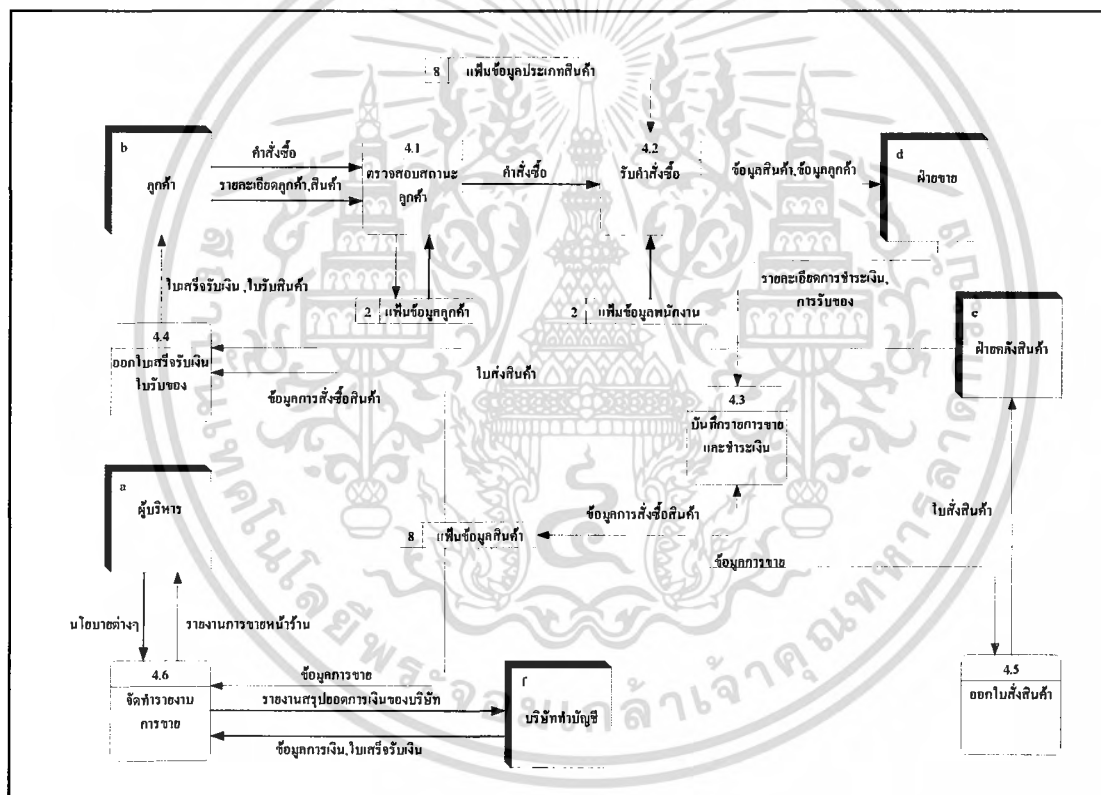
8 แฟ้มข้อมูลประเภทสินค้า

b
ลูกค้า

คำสั่งซื้อ
รายละเอียดลูกค้า,สินค้า

4.1
ตรวจสอบสถานะลูกค้า

คำสั่งซื้อ

4.2
รับคำสั่งซื้อ

ข้อมูลสินค้า,ข้อมูลลูกค้า

d
ฝ่ายขาย

ใบเสร็จรับเงิน ,ใบรับสินค้า

2 แฟ้มข้อมูลลูกค้า

2 แฟ้มข้อมูลพนักงาน

รายละเอียดการชำระเงิน, การรับของ

c
ฝ่ายคลังสินค้า

4.4
ออกใบเสร็จรับเงิน ใบรับของ

ข้อมูลการสั่งซื้อสินค้า

ใบส่งสินค้า

4.3
บันทึกรายการขาย และชำระเงิน

a
ผู้บริหาร

ข้อมูลการสั่งซื้อสินค้า

8 แฟ้มข้อมูลสินค้า

ใบสั่งสินค้า

ข้อมูลการขาย

นโยบายต่างๆ

รายงานการขายหน้าร้าน

4.6
จัดทำรายงาน การขาย

ข้อมูลการขาย
รายงานสรุปยอดการเงินของบริษัท

f
บริษัททำบัญชี

ข้อมูลการเงิน,ใบเสร็จรับเงิน

4.5
ออกใบสั่งสินค้า